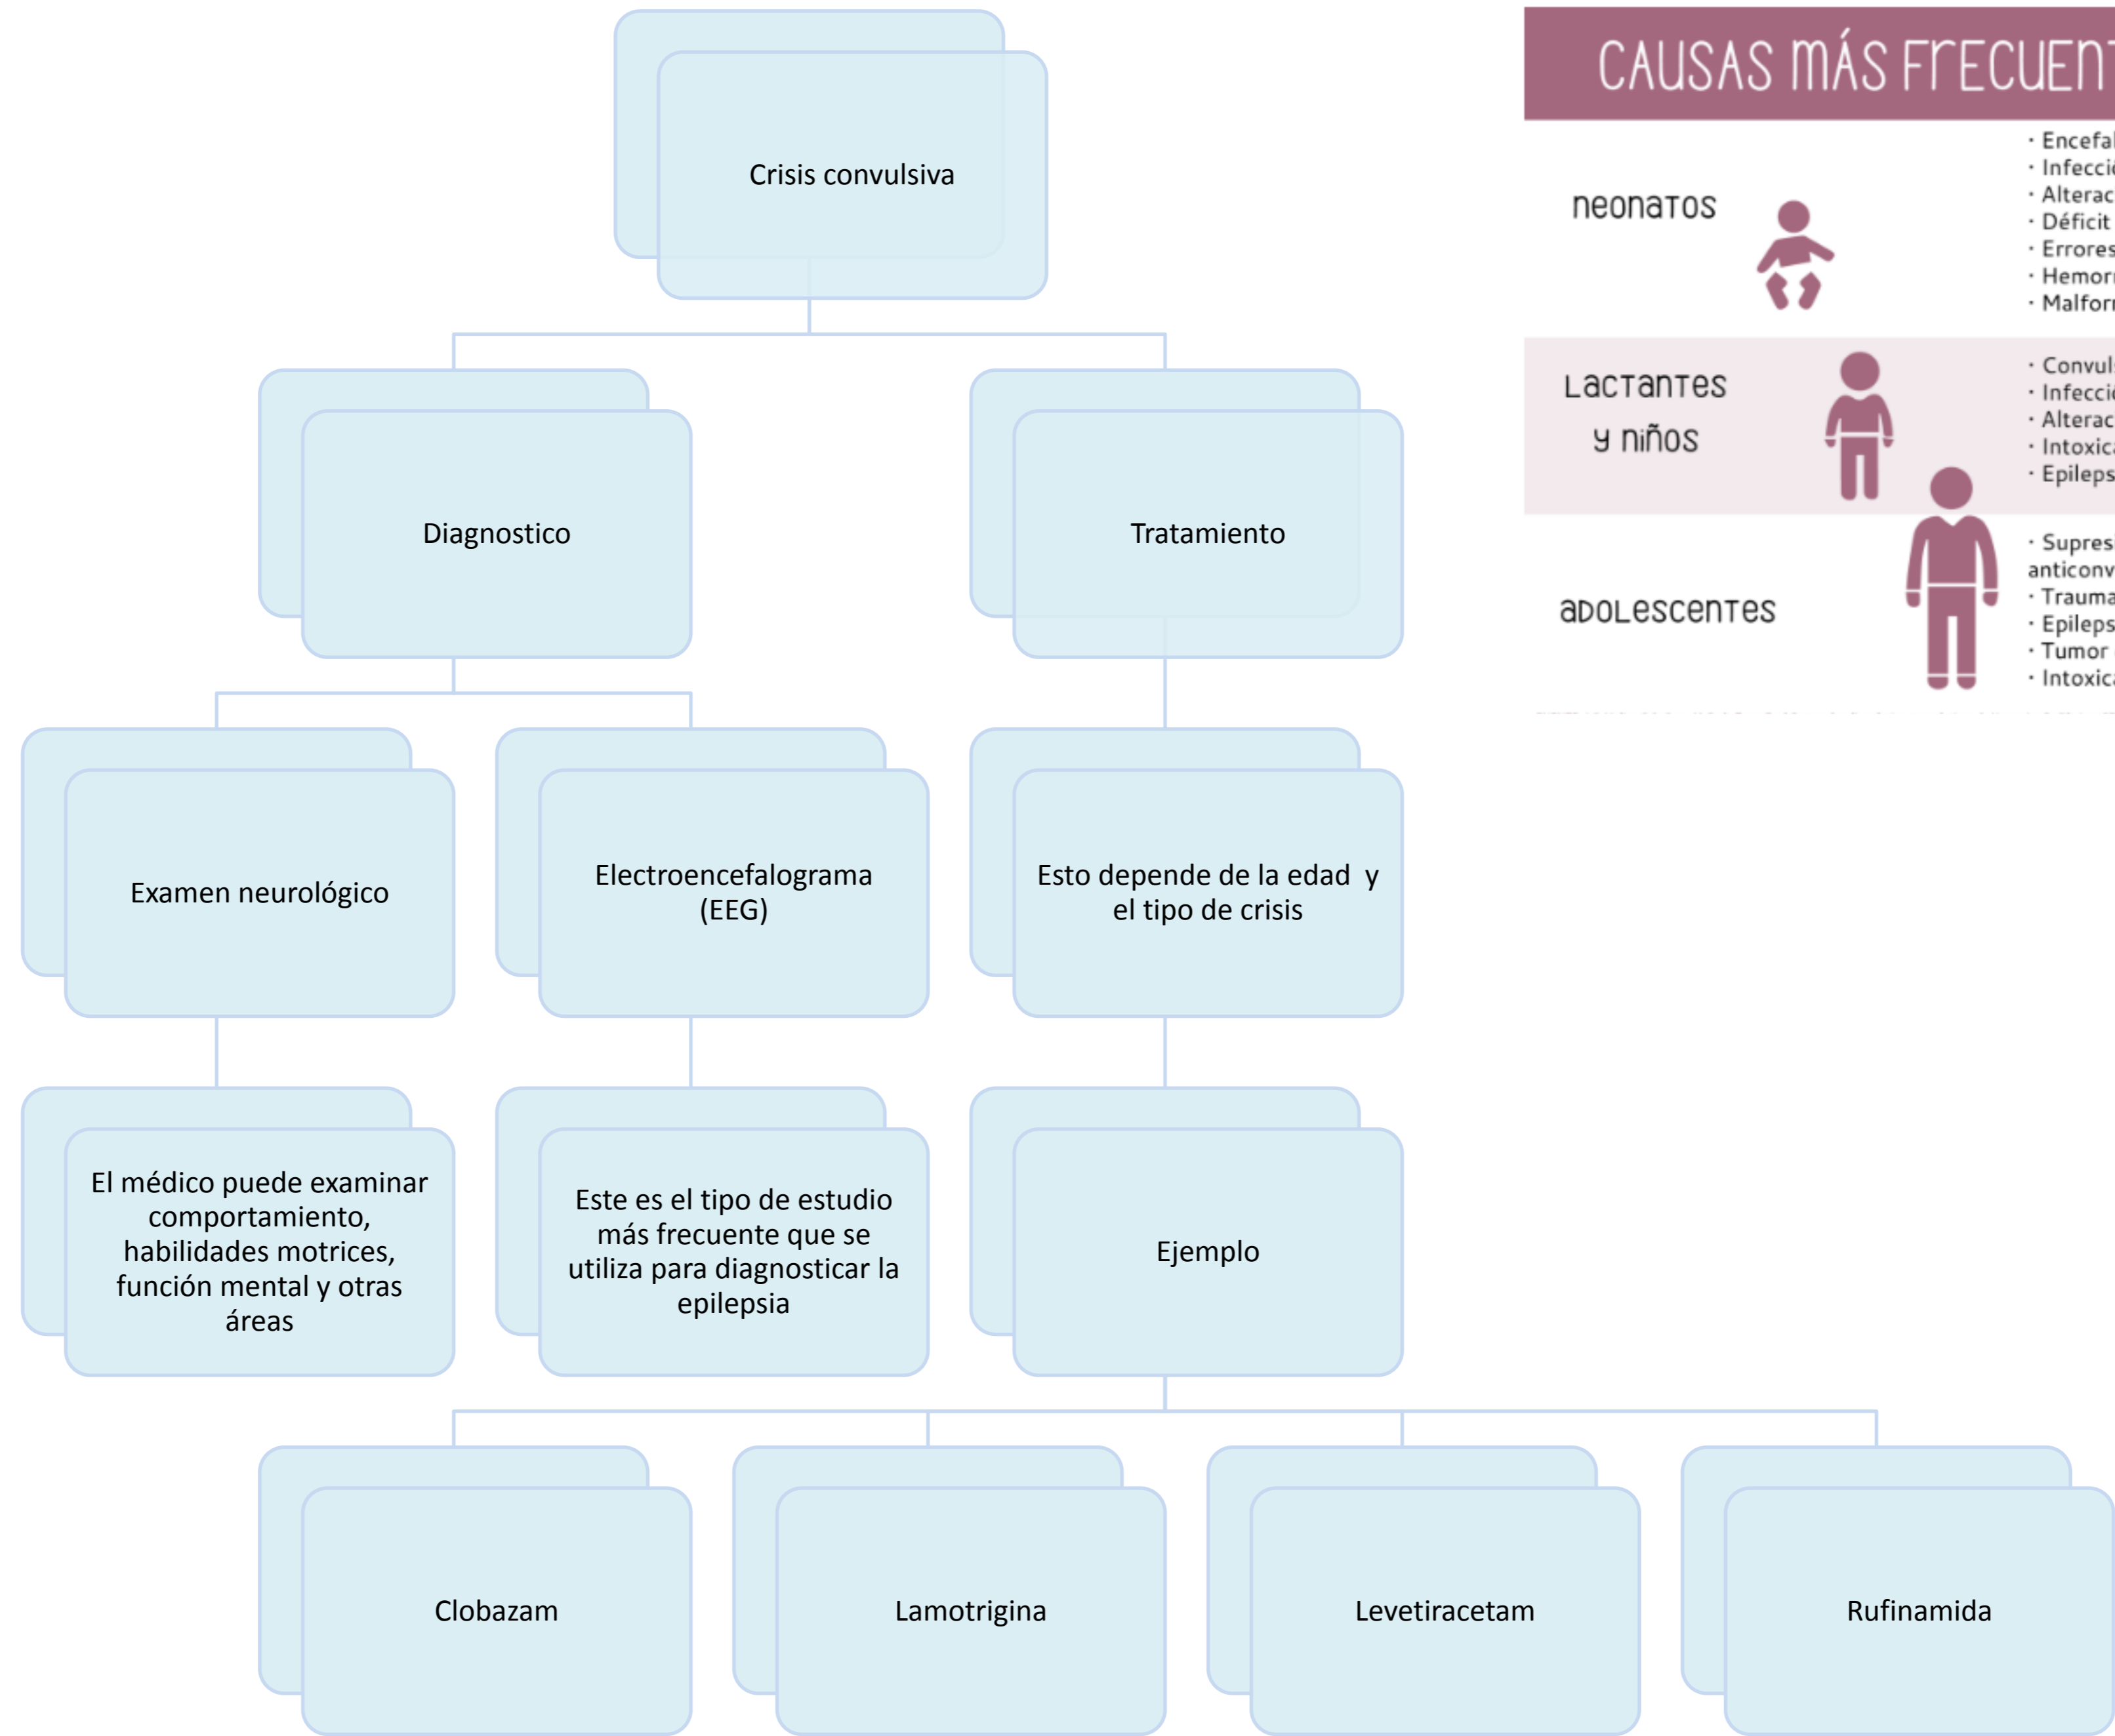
Crisis convulsiva

Diagnostico

Tratamiento

Examen neurológico

Electroencefalograma (EEG)

Esto depende de la edad y el tipo de crisis

El médico puede examinar comportamiento, habilidades motrices, función mental y otras áreas

Este es el tipo de estudio más frecuente que se utiliza para diagnosticar la epilepsia

Ejemplo

Clobazam

Lamotrigina

Levetiracetam

Rufinamida

CAUSAS MÁS FRECUENT

neonatos

· Encefal
· Infecci
· Alterac
· Déficit
· Errores
· Hemorr
· Malfor

Lactantes y niños

· Convul
· Infecci
· Alterac
· Intoxic
· Epileps

adolescentes

· Supres
anticonv
· Trauma
· Epileps
· Tumor
· Intoxic